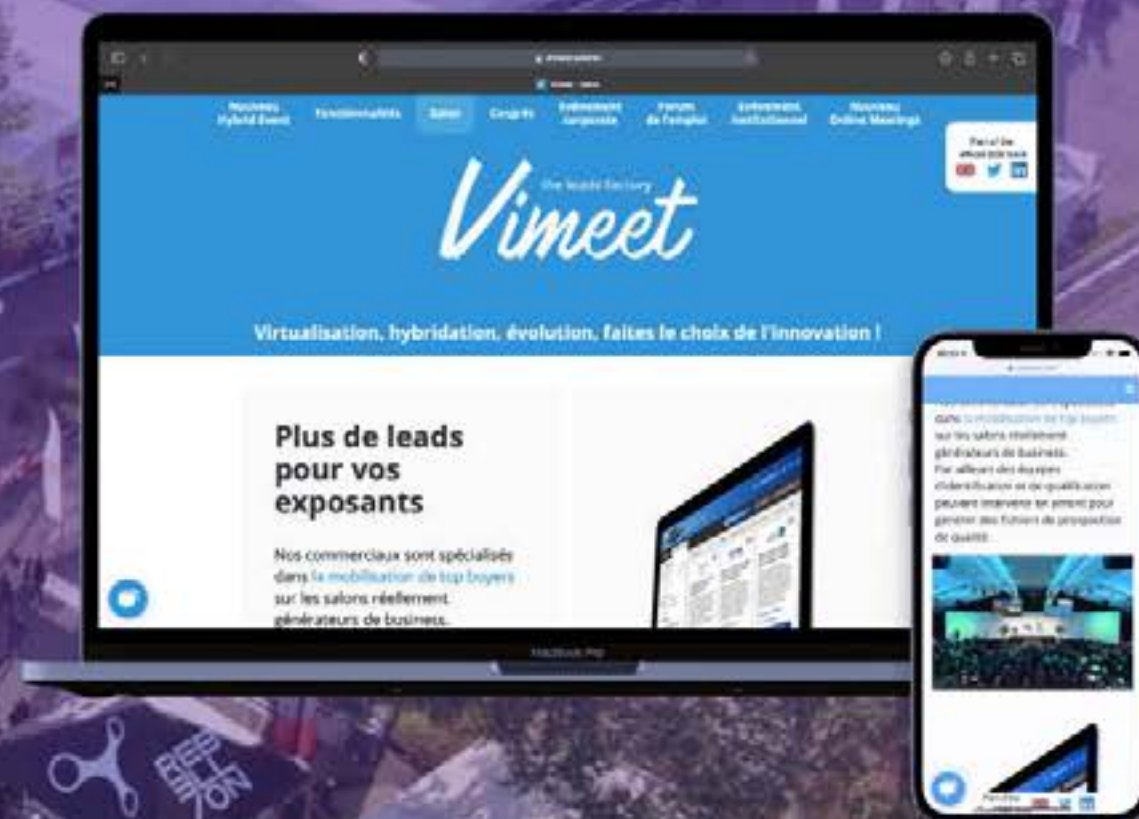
Nouveau Hybrid Event | Fonctionnalités | Salon | Congrès | Événement corporate | Forum de l'emploi | Événement institutionnel | Nouveau Online Meetings

Partager

the leads factory
Vimeet

Virtualisation, hybridation, évolution, faites le choix de l'innovation !

Plus de leads pour vos exposants

Nos commerciaux sont spécialisés dans la mobilisation de top buyers sur les salons réellement générateurs de business.

MacBook Pro

dans la mobilisation de top buyers sur les salons réellement générateurs de business. Par ailleurs des équipes d'identification et de qualification peuvent intervenir en amont pour générer des fichiers de prospection de qualité.

REBELLION